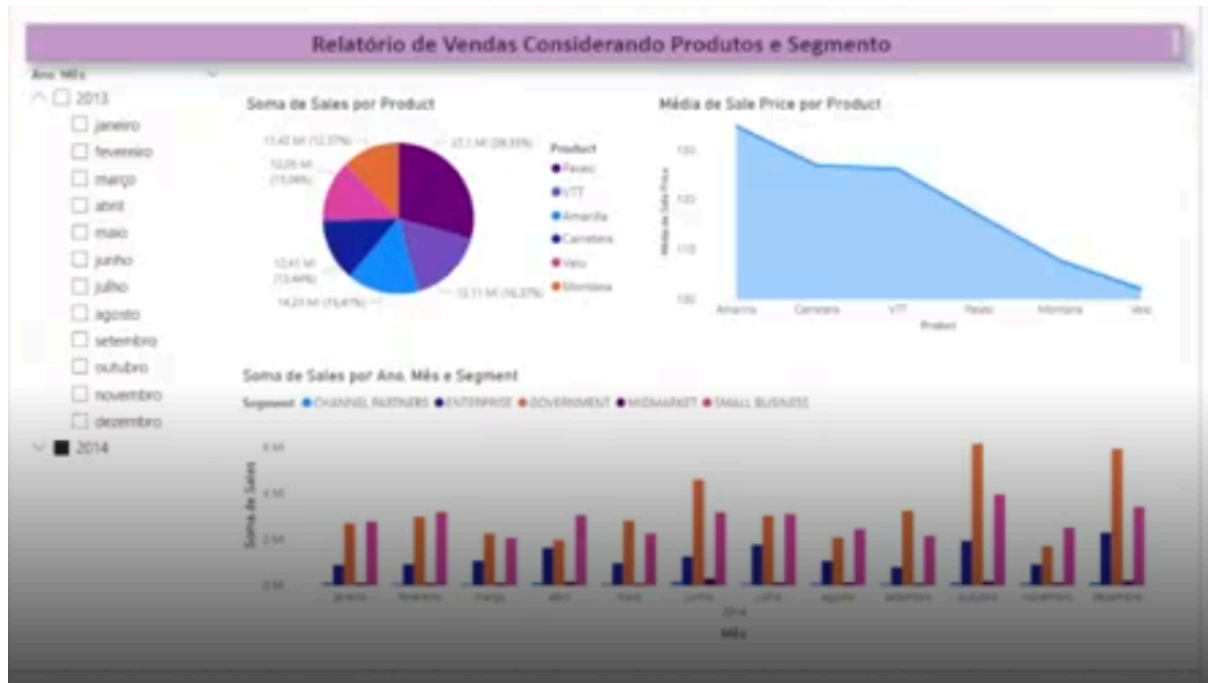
Relatório de Vendas Considerando Produtos e Segmento

Ano Mês

2013
janeiro
fevereiro
março
abril
maio
junho
julho
agosto
setembro
outubro
novembro
dezembro
2014

Soma de Sales por Product

13,42 Mi (12,37%)
10,05 Mi (15,06%)
12,41 Mi (13,44%)
14,23 Mi (15,41%)
27,1 Mi (28,33%)
15,11 Mi (16,37%)

Product
Paseo
VTT
Amarilla
Carretera
Velo
Montana

Média de Sale Price por Product

130
120
110
100
Média de Sale Price
Amarilla
Carretera
VTT
Paseo
Montana
Velo
Product

Soma de Sales por Ano, Mês e Segment

Segment ● CHANNEL PARTNERS ● ENTERPRISE ● GOVERNMENT ● MIDMARKET ● SMALL BUSINESS

6 Mi
4 Mi
2 Mi
0 Mi
Soma de Sales
janeiro
fevereiro
março
abril
maio
junho
julho
agosto
setembro
outubro
novembro
dezembro
2014
Mês